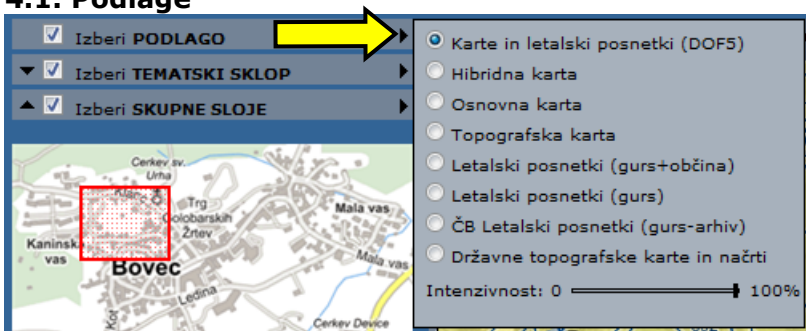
4.1. Podlage

Izberi PODLAGO
Izberi TEMATSKI SKLOP
Izberi SKUPNE SLOJE

Cerkev sv. Urha
Trg Golobarskih Žrtev
Mala vas
Kaninska vas
Bovec
Mala vas
Ledina
Kot
Cerkev Device

Karte in letalski posnetki (DOF5)
Hibridna karta
Osnovna karta
Topografska karta
Letalski posnetki (gurs+občina)
Letalski posnetki (gurs)
ČB Letalski posnetki (gurs-arhiv)
Državne topografske karte in načrti
Intenzivnost: 0 100%